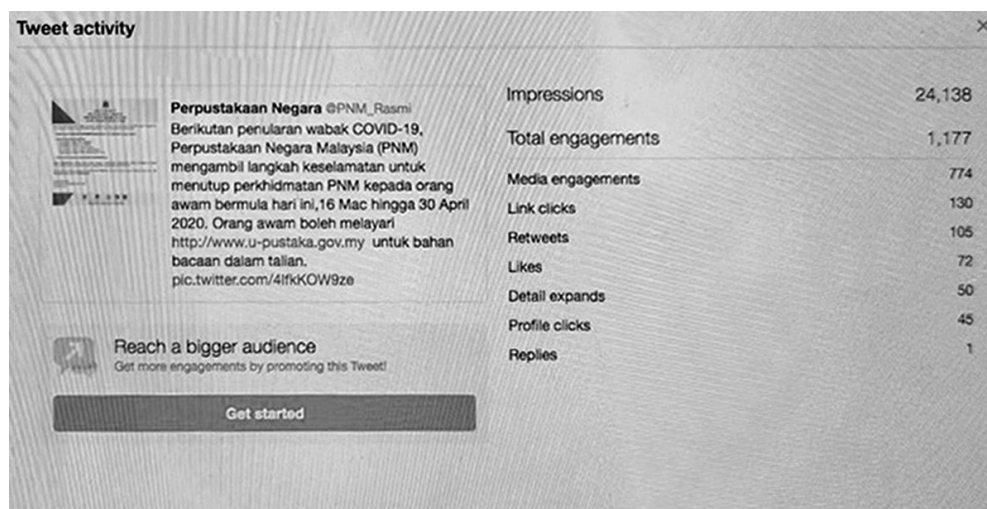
Tweet activity

×

Perpustakaan Negara @PNM_Rasmi
Berikutan penularan wabak COVID-19, Perpustakaan Negara Malaysia (PNM) mengambil langkah keselamatan untuk menutup perkhidmatan PNM kepada orang awam bermula hari ini,16 Mac hingga 30 April 2020. Orang awam boleh melayari http://www.u-pustaka.gov.my untuk bahan bacaan dalam talian. pic.twitter.com/4lfkKOW9ze

Reach a bigger audience
Get more engagements by promoting this Tweet!

Get started

| | |
|---|---|
| Impressions | 24,138 |
| Total engagements | 1,177 |
| Media engagements | 774 |
| Link clicks | 130 |
| Retweets | 105 |
| Likes | 72 |
| Detail expands | 50 |
| Profile clicks | 45 |
| Replies | 1 |